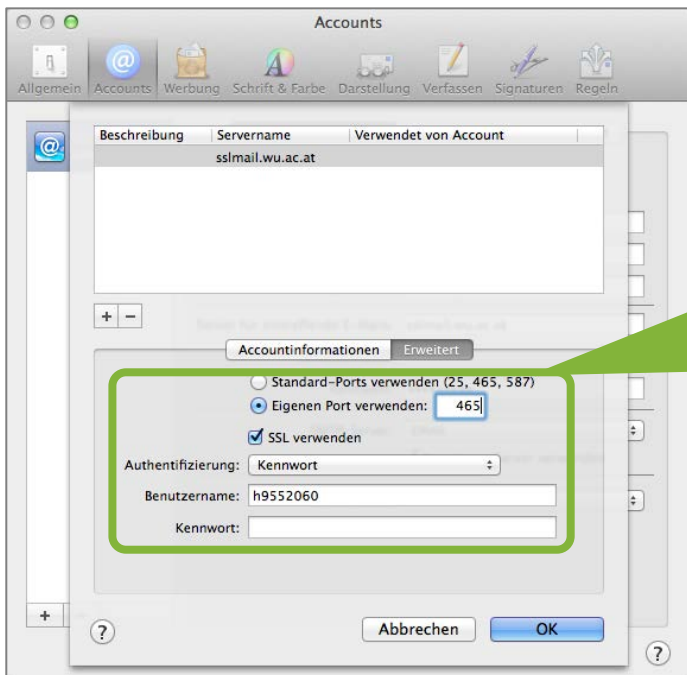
Accounts

Allgemein Accounts Werbung Schrift & Farbe Darstellung Verfassen Signaturen Regeln

| Beschreibung | Servername | Verwendet von Account |
|---|---|---|
| | sslmail.wu.ac.at | |

+ −

Accountinformationen Erweitert

Standard-Ports verwenden (25, 465, 587)
Eigenen Port verwenden: 465
SSL verwenden
Authentifizierung: Kennwort
Benutzername: h9552060
Kennwort:

+
?
Abbrechen OK
?